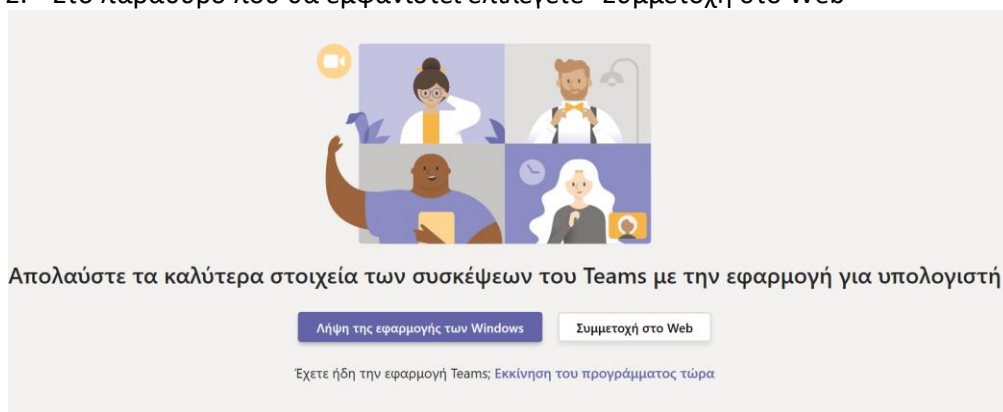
2. Στο παράθυρο που θα εμφανιστεί επιλέγετε "Συμμετοχή στο Web"

Απολαύστε τα καλύτερα στοιχεία των συσκέψεων του Teams με την εφαρμογή για υπολογιστή

Λήψη της εφαρμογής των Windows

Συμμετοχή στο Web

Έχετε ήδη την εφαρμογή Teams; Εκκίνηση του προγράμματος τώρα